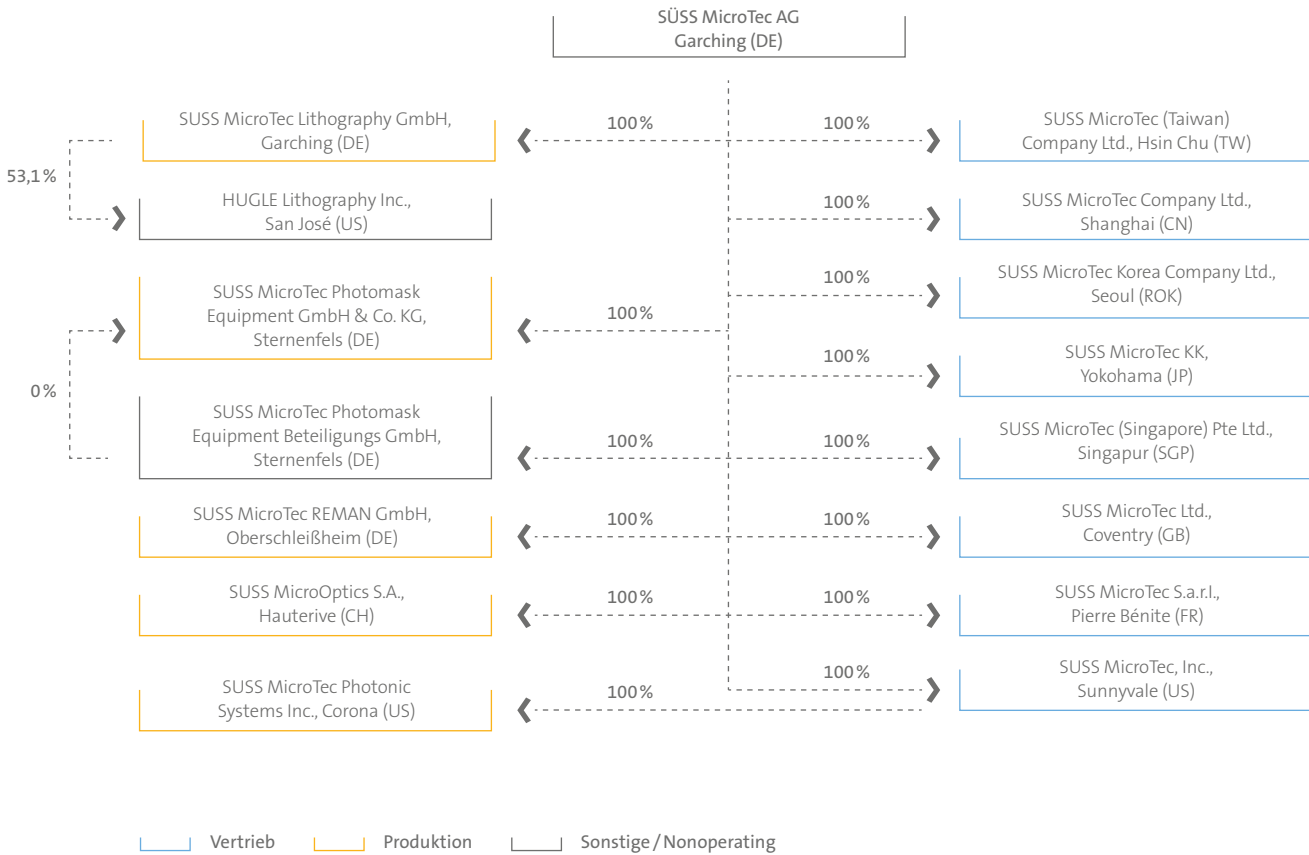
SÜSS MicroTec AG
Garching (DE)

SUSS MicroTec Lithography GmbH, Garching (DE)

100%

100%

SUSS MicroTec (Taiwan) Company Ltd., Hsin Chu (TW)

53,1%

HUGLE Lithography Inc., San José (US)

100%

SUSS MicroTec Company Ltd., Shanghai (CN)

100%

SUSS MicroTec Korea Company Ltd., Seoul (ROK)

SUSS MicroTec Photomask Equipment GmbH & Co. KG, Sternenfels (DE)

100%

100%

SUSS MicroTec KK, Yokohama (JP)

0%

SUSS MicroTec Photomask Equipment Beteiligungs GmbH, Sternenfels (DE)

100%

100%

SUSS MicroTec (Singapore) Pte Ltd., Singapur (SGP)

SUSS MicroTec REMAN GmbH, Oberschleißheim (DE)

100%

100%

SUSS MicroTec Ltd., Coventry (GB)

SUSS MicroOptics S.A., Hauterive (CH)

100%

100%

SUSS MicroTec S.a.r.l., Pierre Bénite (FR)

100%

SUSS MicroTec, Inc., Sunnyvale (US)

SUSS MicroTec Photonic Systems Inc., Corona (US)

100%

Vertrieb
Produktion
Sonstige / Nonoperating